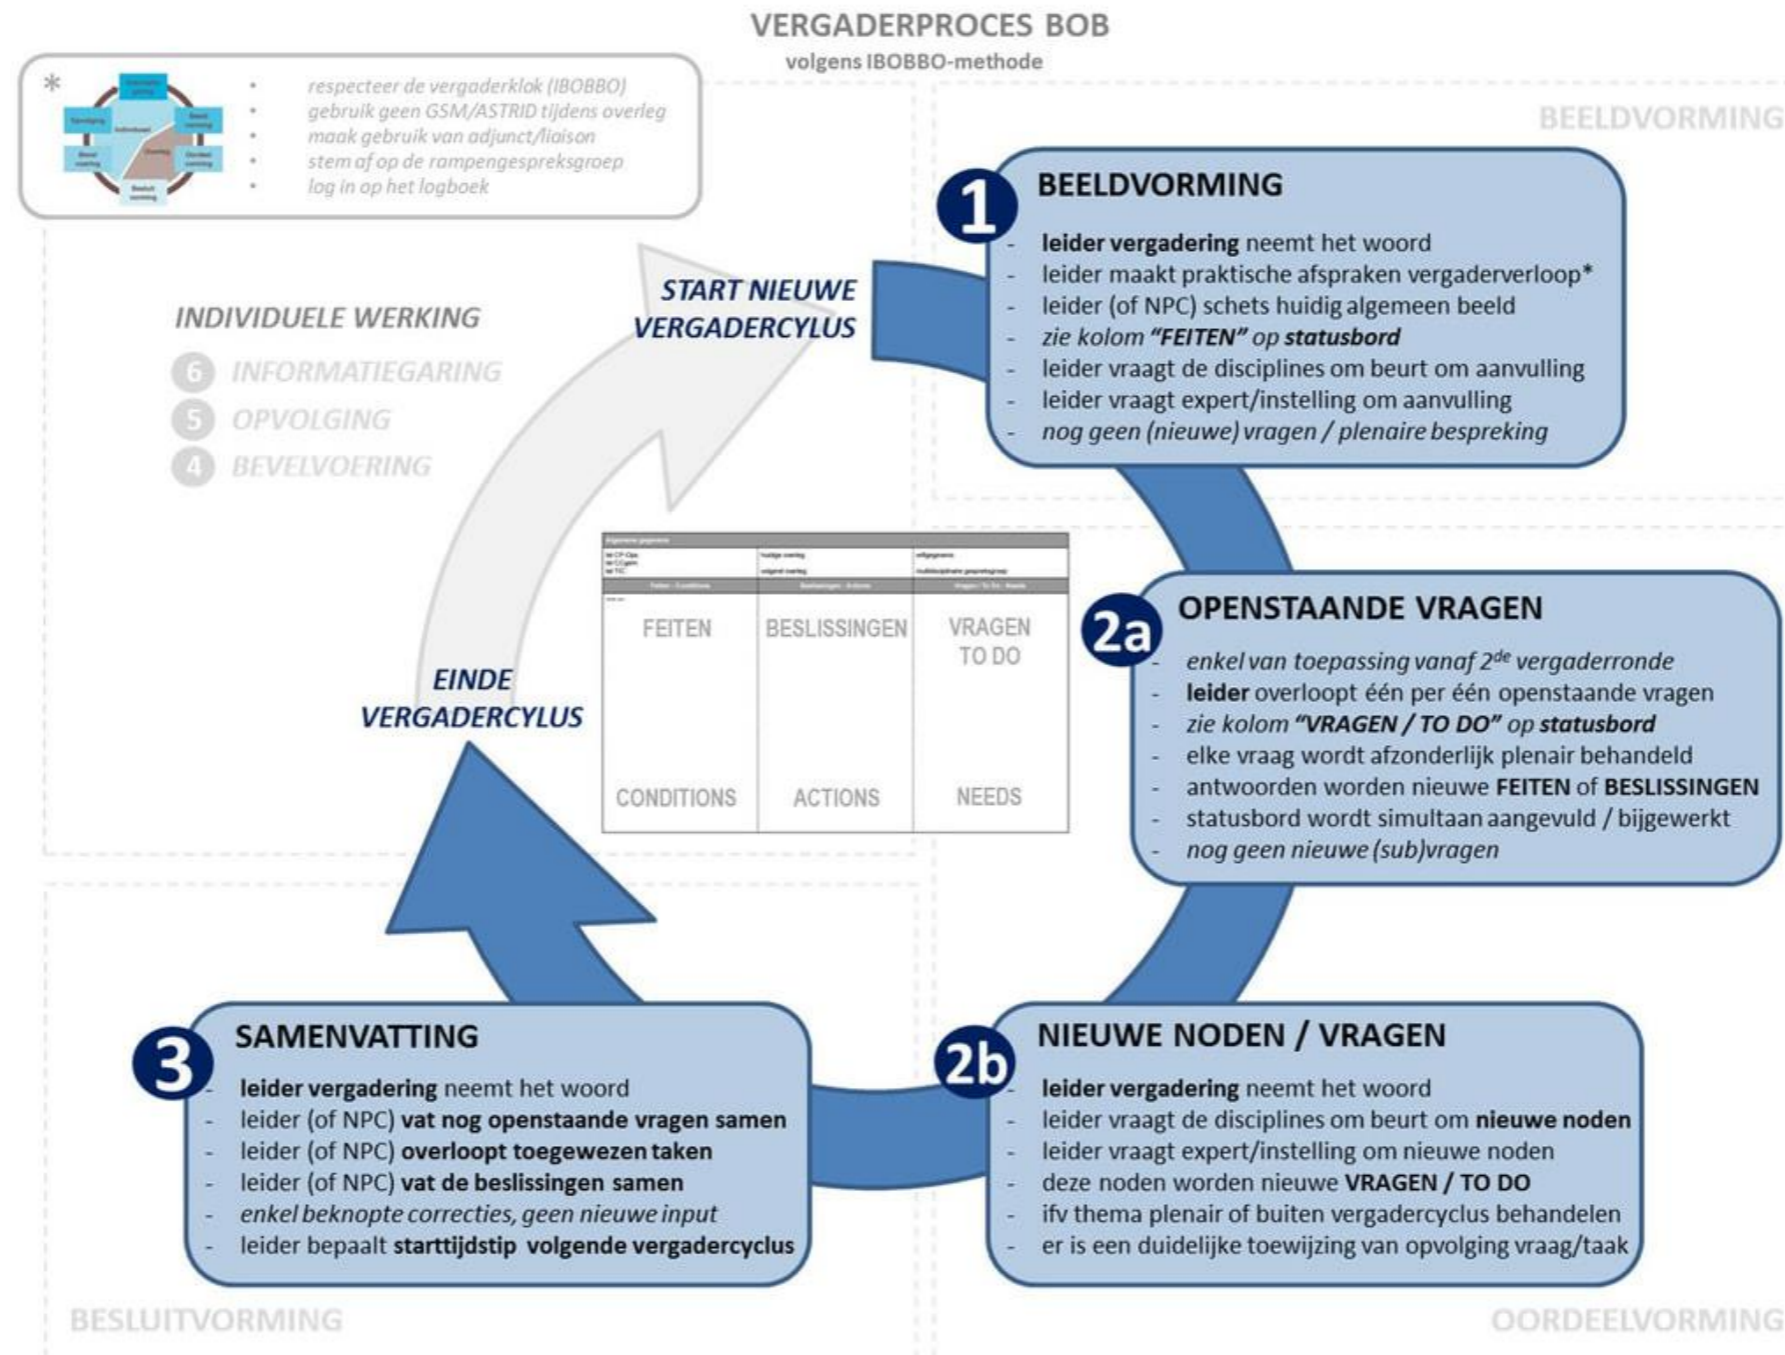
VERGADERPROCES BOB
volgens IBOBBO-methode

*
- respecteer de vergaderklok (IBOBBO)
- gebruik geen GSM/ASTRID tijdens overleg
- maak gebruik van adjunct/liaison
- stem af op de rampengespreksgroep
- log in op het logboek

BEELDVORMING

INDIVIDUELE WERKING
6 INFORMATIEGARING
5 OPVOLGING
4 BEVELVOERING

START NIEUWE VERGADERCYCLUS

1 BEELDVORMING
- **leider vergadering** neemt het woord
- leider maakt praktische afspraken vergaderverloop*
- leider (of NPC) schets huidig algemeen beeld
- *zie kolom **"FEITEN"** op **statusbord***
- leider vraagt de disciplines om beurt om aanvulling
- leider vraagt expert/instelling om aanvulling
- *nog geen (nieuwe) vragen / plenaire bespreking*

| FEITEN | BESLISSINGEN | VRAGEN TO DO |
|---|---|---|
| CONDITIONS | ACTIONS | NEEDS |

EINDE VERGADERCYCLUS

2a OPENSTAANDE VRAGEN
- *enkel van toepassing vanaf 2$^{de}$ vergaderronde*
- **leider** overloopt één per één openstaande vragen
- *zie kolom **"VRAGEN / TO DO"** op **statusbord***
- elke vraag wordt afzonderlijk plenair behandeld
- antwoorden worden nieuwe **FEITEN** of **BESLISSINGEN**
- statusbord wordt simultaan aangevuld / bijgewerkt
- *nog geen nieuwe (sub)vragen*

3 SAMENVATTING
- **leider vergadering** neemt het woord
- leider (of NPC) **vat nog openstaande vragen samen**
- leider (of NPC) **overloopt toegewezen taken**
- leider (of NPC) **vat de beslissingen samen**
- *enkel beknopte correcties, geen nieuwe input*
- leider bepaalt **starttijdstip volgende vergadercyclus**

2b NIEUWE NODEN / VRAGEN
- **leider vergadering** neemt het woord
- leider vraagt de disciplines om beurt om **nieuwe noden**
- leider vraagt expert/instelling om nieuwe noden
- deze noden worden nieuwe **VRAGEN / TO DO**
- ifv thema plenair of buiten vergadercyclus behandelen
- er is een duidelijke toewijzing van opvolging vraag/taak

BESLUITVORMING
OORDEELVORMING